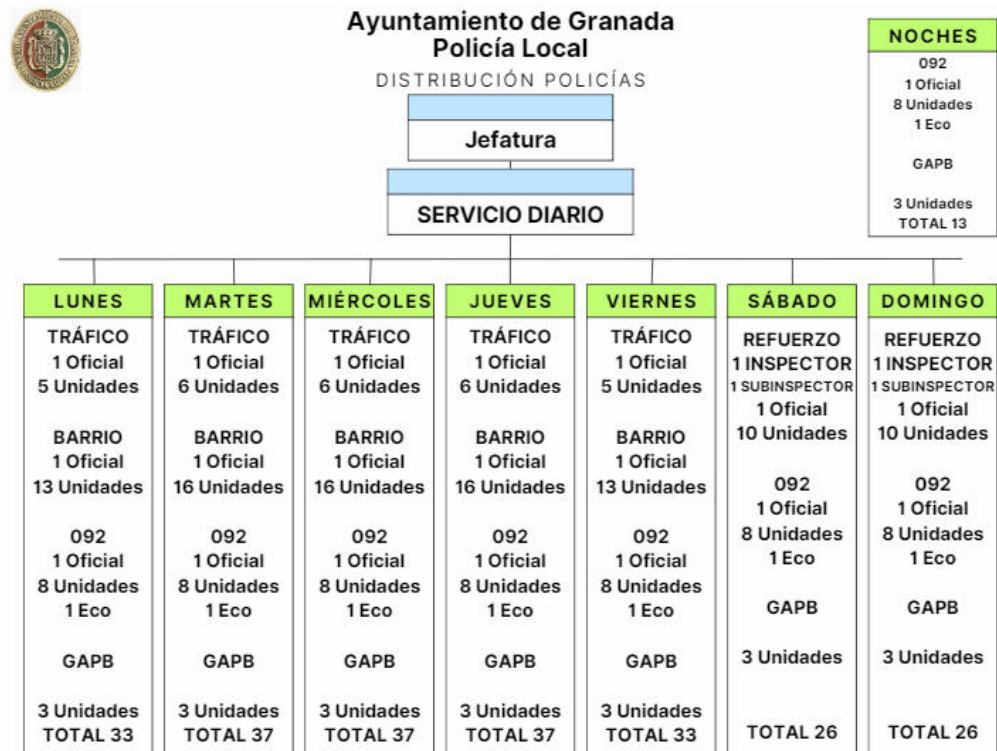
Ayuntamiento de Granada
Policía Local
DISTRIBUCIÓN POLICÍAS

NOCHES
092
1 Oficial
8 Unidades
1 Eco

GAPB

3 Unidades
TOTAL 13

Jefatura

SERVICIO DIARIO

LUNES
TRÁFICO
1 Oficial
5 Unidades

BARRIO
1 Oficial
13 Unidades

092
1 Oficial
8 Unidades
1 Eco

GAPB

3 Unidades
TOTAL 33

MARTES
TRÁFICO
1 Oficial
6 Unidades

BARRIO
1 Oficial
16 Unidades

092
1 Oficial
8 Unidades
1 Eco

GAPB

3 Unidades
TOTAL 37

MIÉRCOLES
TRÁFICO
1 Oficial
6 Unidades

BARRIO
1 Oficial
16 Unidades

092
1 Oficial
8 Unidades
1 Eco

GAPB

3 Unidades
TOTAL 37

JUEVES
TRÁFICO
1 Oficial
6 Unidades

BARRIO
1 Oficial
16 Unidades

092
1 Oficial
8 Unidades
1 Eco

GAPB

3 Unidades
TOTAL 37

VIERNES
TRÁFICO
1 Oficial
5 Unidades

BARRIO
1 Oficial
13 Unidades

092
1 Oficial
8 Unidades
1 Eco

GAPB

3 Unidades
TOTAL 33

SÁBADO
REFUERZO
1 INSPECTOR
1 SUBINSPECTOR
1 Oficial
10 Unidades

092
1 Oficial
8 Unidades
1 Eco

GAPB

3 Unidades

TOTAL 26

DOMINGO
REFUERZO
1 INSPECTOR
1 SUBINSPECTOR
1 Oficial
10 Unidades

092
1 Oficial
8 Unidades
1 Eco

GAPB

3 Unidades

TOTAL 26